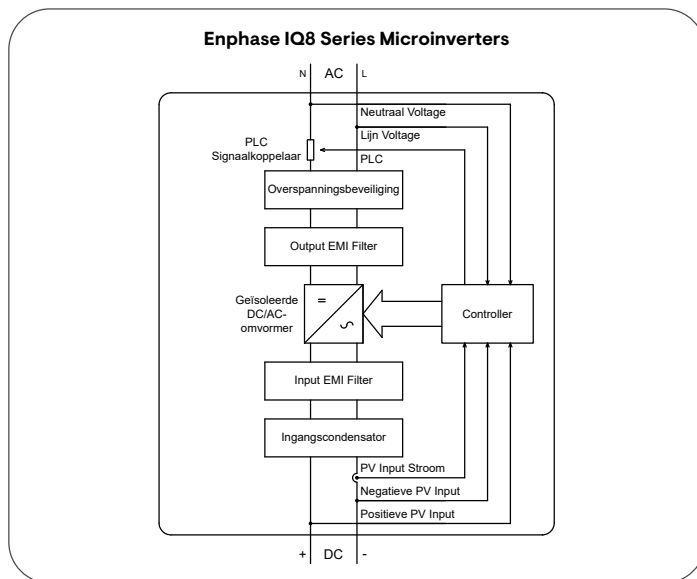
Enphase IQ8 Series Microinverters

N AC L

Neutraal Voltage

Lijn Voltage

PLC Signaalkoppelaar

PLC

Overspanningsbeveiliging

Output EMI Filter

Geïsoleerde DC/AC-omvormer

=

∽

Controller

Input EMI Filter

Ingangscondensator

PV Input Stroom

Negatieve PV Input

Positieve PV Input

+ DC -